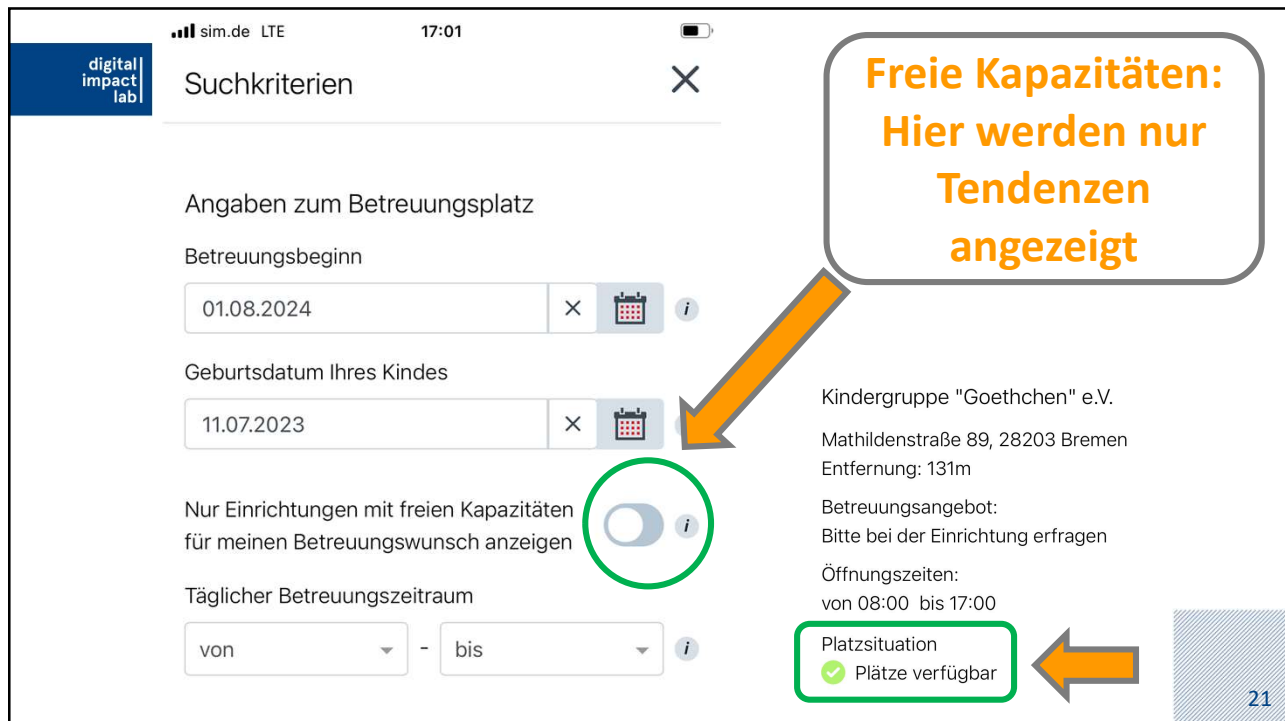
digital impact lab

sim.de LTE 17:01

Suchkriterien ✕

Angaben zum Betreuungsplatz

Betreuungsbeginn

01.08.2024 ✕ i

Geburtsdatum Ihres Kindes

11.07.2023 ✕

Nur Einrichtungen mit freien Kapazitäten für meinen Betreuungswunsch anzeigen i

Täglicher Betreuungszeitraum

von - bis i

Freie Kapazitäten: Hier werden nur Tendenzen angezeigt

Kindergruppe "Goethchen" e.V.

Mathildenstraße 89, 28203 Bremen
Entfernung: 131m

Betreuungsangebot:
Bitte bei der Einrichtung erfragen

Öffnungszeiten:
von 08:00 bis 17:00

Platzsituation
Plätze verfügbar

21